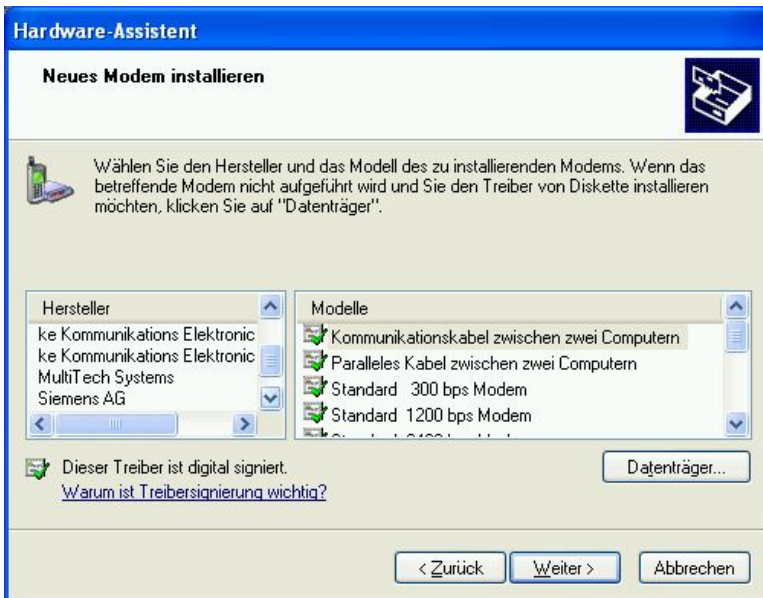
Hardware-Assistent

Neues Modem installieren

Wählen Sie den Hersteller und das Modell des zu installierenden Modems. Wenn das betreffende Modem nicht aufgeführt wird und Sie den Treiber von Diskette installieren möchten, klicken Sie auf "Datenträger".

| Hersteller |
|---|
| ke Kommunikations Elektronic |
| ke Kommunikations Elektronic |
| MultiTech Systems |
| Siemens AG |

| Modelle |
|---|
| Kommunikationskabel zwischen zwei Computern |
| Paralleles Kabel zwischen zwei Computern |
| Standard 300 bps Modem |
| Standard 1200 bps Modem |
| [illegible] |

Dieser Treiber ist digital signiert.
Warum ist Treibersignierung wichtig?

Datenträger...

< Zurück Weiter > Abbrechen